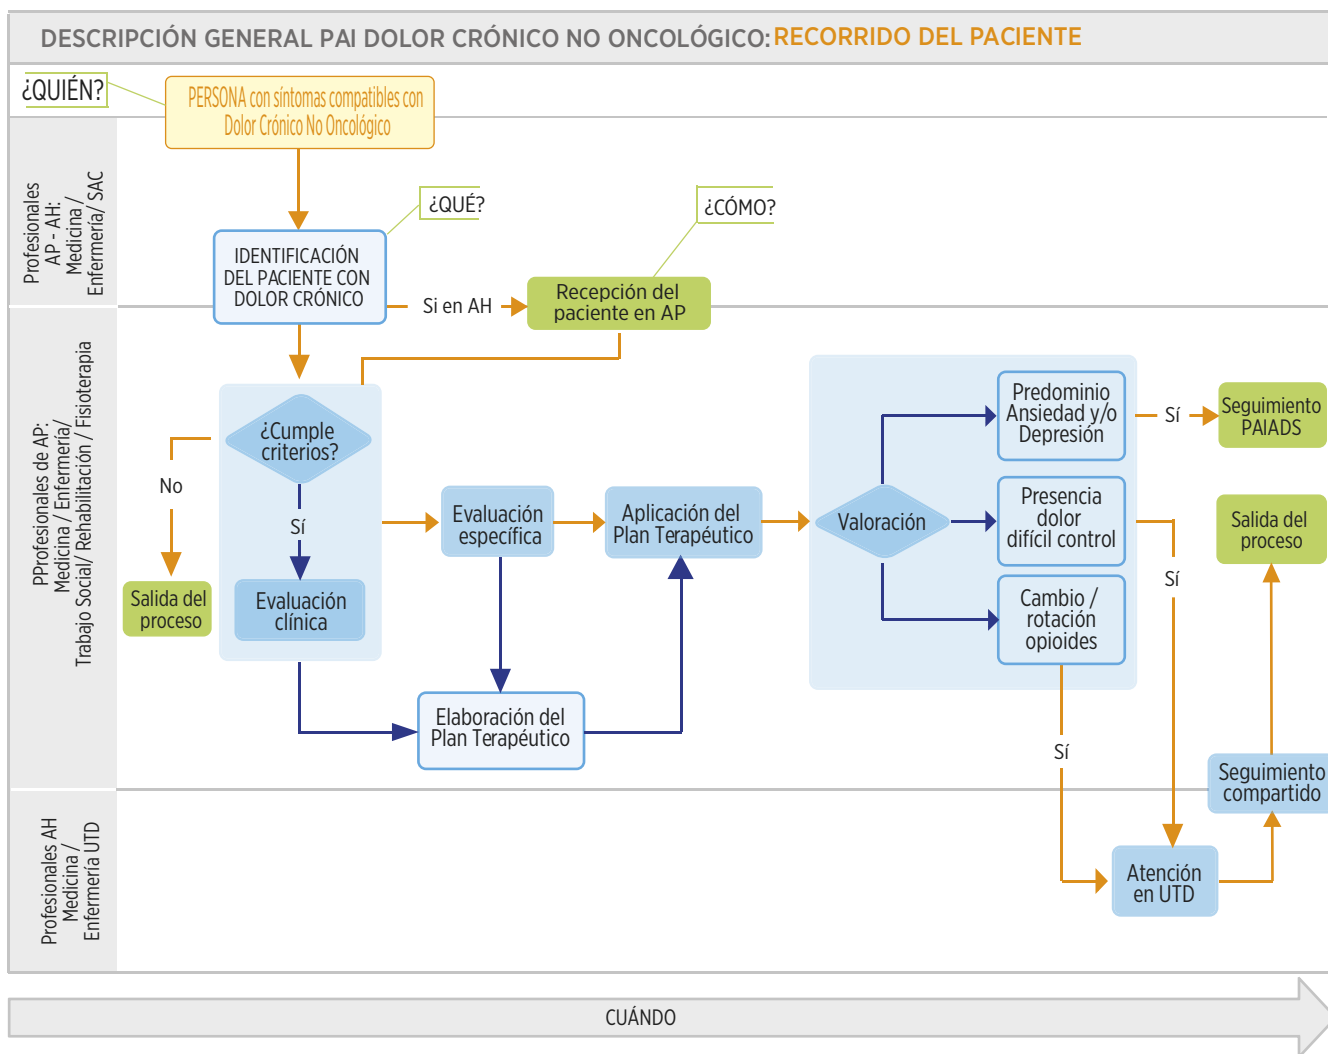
DESCRIPCIÓN GENERAL PAI DOLOR CRÓNICO NO ONCOLÓGICO: RECORRIDO DEL PACIENTE

¿QUIÉN?

PERSONA con síntomas compatibles con Dolor Crónico No Oncológico

Profesionales AP - AH: Medicina / Enfermería/ SAC

¿QUÉ?

¿CÓMO?

IDENTIFICACIÓN DEL PACIENTE CON DOLOR CRÓNICO

Si en AH

Recepción del paciente en AP

PProfesionales de AP: Medicina / Enfermería/ Trabajo Social/ Rehabilitación / Fisioterapia

¿Cumple criterios?

No

Salida del proceso

Sí

Evaluación clínica

Evaluación específica

Aplicación del Plan Terapéutico

Elaboración del Plan Terapéutico

Valoración

Predominio Ansiedad y/o Depresión

Sí

Seguimiento PAIADS

Presencia dolor difícil control

Sí

Salida del proceso

Cambio / rotación opioides

Sí

Seguimiento compartido

Profesionales AH Medicina / Enfermería UTD

Atención en UTD

CUÁNDO